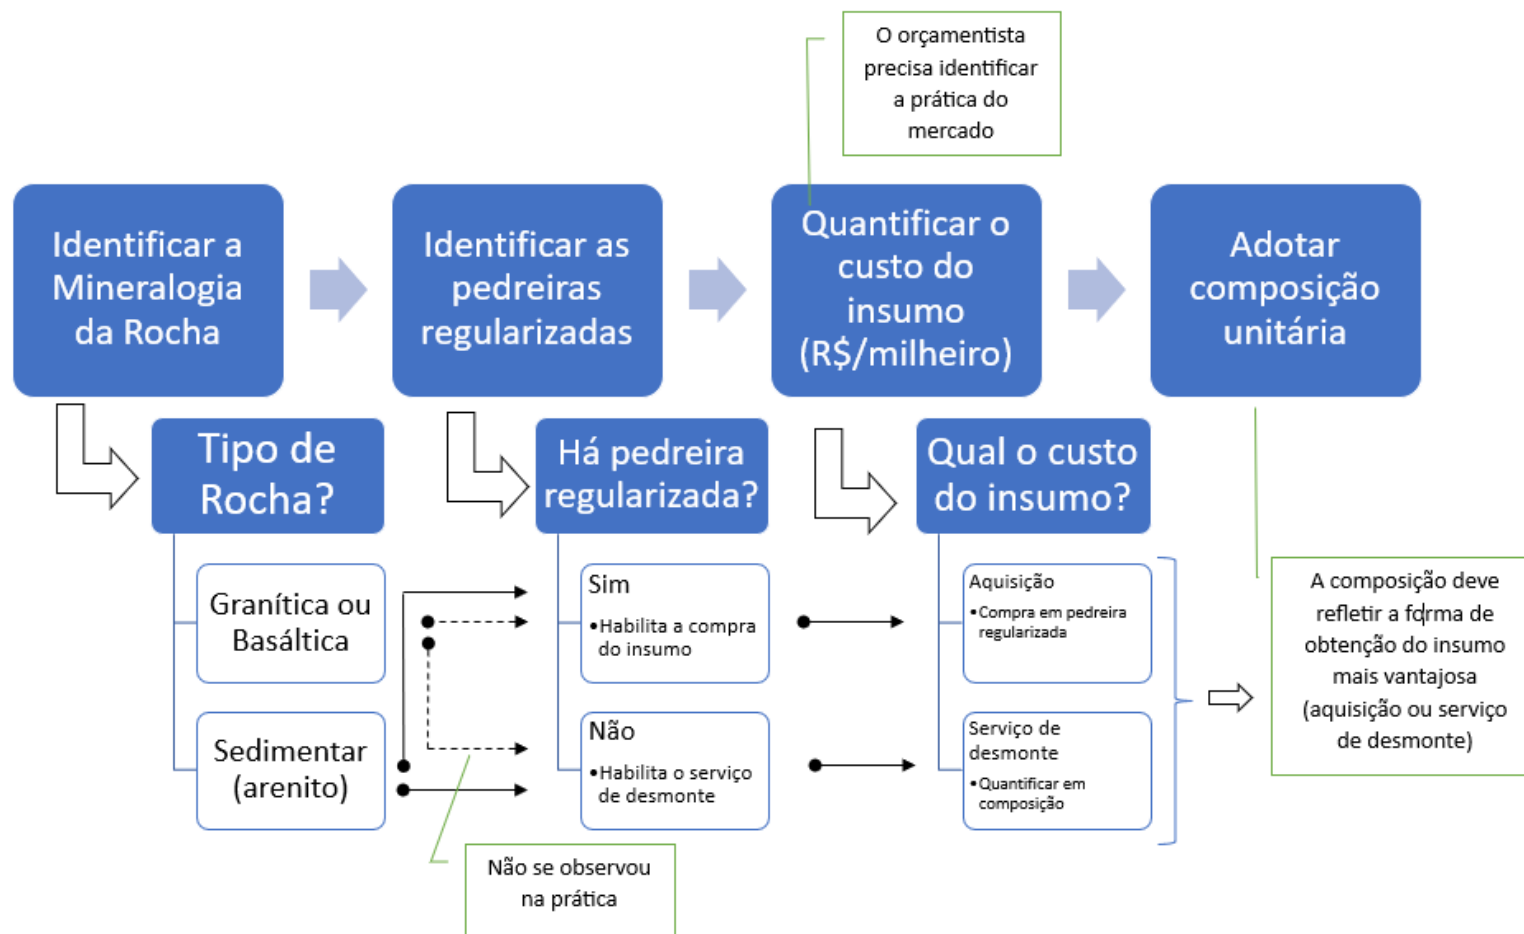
O orçamentista precisa identificar a prática do mercado

Identificar a Mineralogia da Rocha

Identificar as pedreiras regularizadas

Quantificar o custo do insumo (R$/milheiro)

Adotar composição unitária

Tipo de Rocha?

Granítica ou Basáltica

Sedimentar (arenito)

Há pedreira regularizada?

Sim
•Habilita a compra do insumo

Não
•Habilita o serviço de desmonte

Qual o custo do insumo?

Aquisição
•Compra em pedreira regularizada

Serviço de desmonte
•Quantificar em composição

A composição deve refletir a forma de obtenção do insumo mais vantajosa (aquisição ou serviço de desmonte)

Não se observou na prática